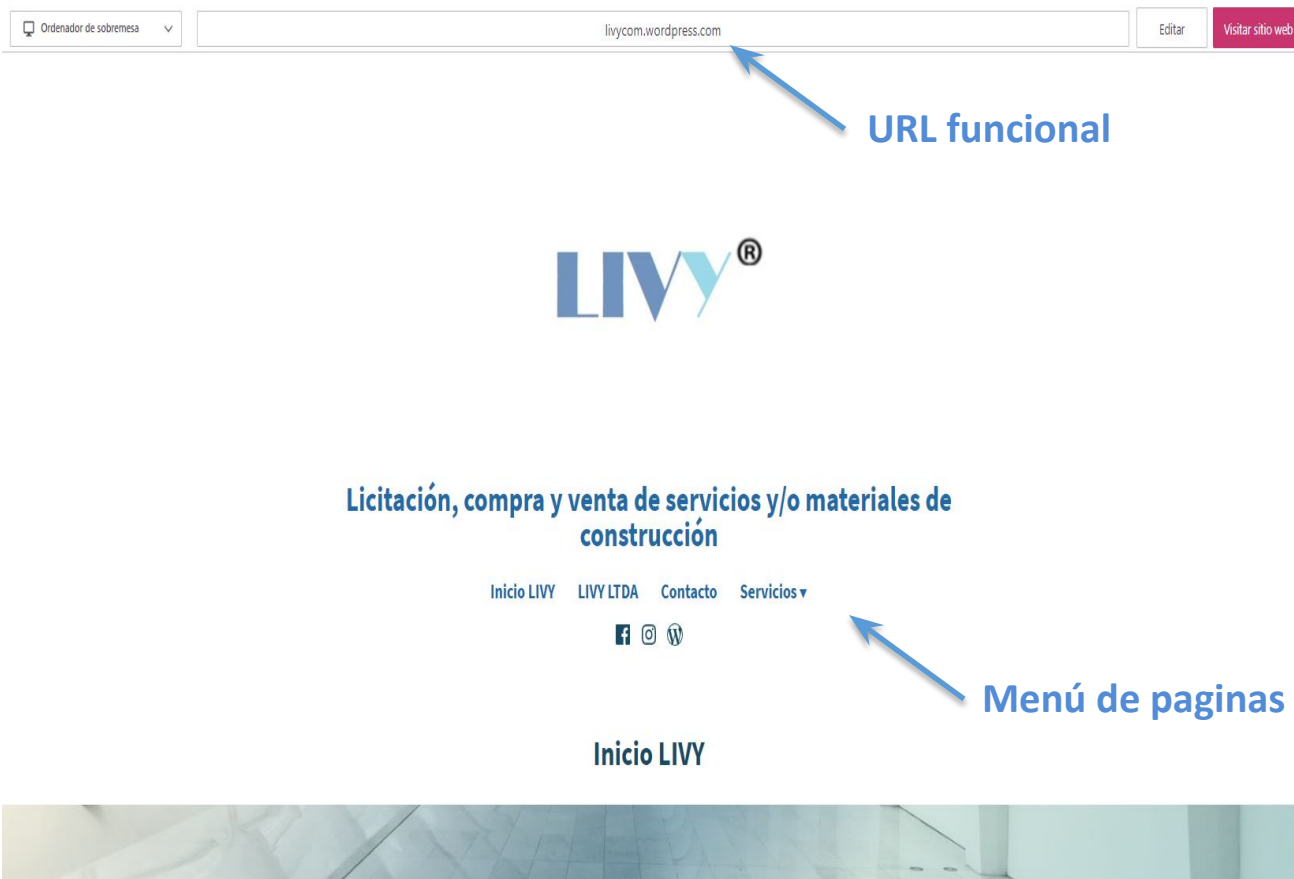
Ordenador de sobremesa

livycom.wordpress.com

Editar

Visitar sitio web

URL funcional

LIVY®

Licitación, compra y venta de servicios y/o materiales de construcción

Inicio LIVY LIVY LTDA Contacto Servicios ▾

Menú de paginas

Inicio LIVY